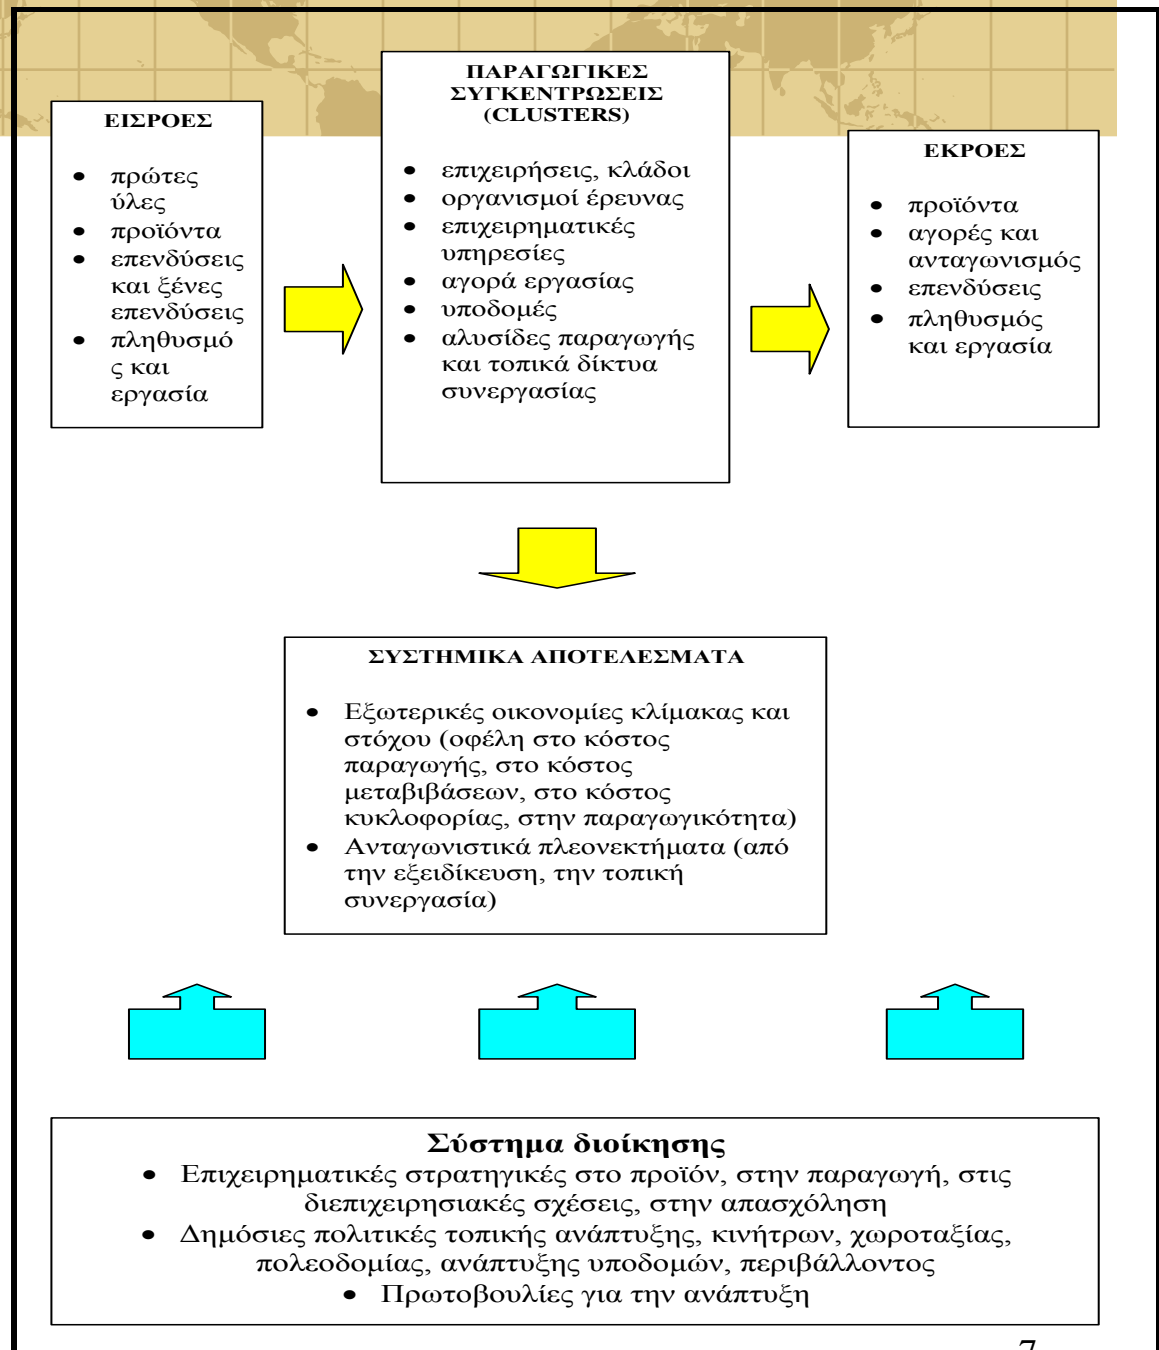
ΕΙΣΡΟΕΣ

- πρώτες ύλες
- προϊόντα
- επενδύσεις και ξένες επενδύσεις
- πληθυσμό ς και εργασία

ΠΑΡΑΓΩΓΙΚΕΣ ΣΥΓΚΕΝΤΡΩΣΕΙΣ (CLUSTERS)

- επιχειρήσεις, κλάδοι
- οργανισμοί έρευνας
- επιχειρηματικές υπηρεσίες
- αγορά εργασίας
- υποδομές
- αλυσίδες παραγωγής και τοπικά δίκτυα συνεργασίας

ΕΚΡΟΕΣ

- προϊόντα
- αγορές και ανταγωνισμός
- επενδύσεις
- πληθυσμός και εργασία

ΣΥΣΤΗΜΙΚΑ ΑΠΟΤΕΛΕΣΜΑΤΑ

- Εξωτερικές οικονομίες κλίμακας και στόχου (οφέλη στο κόστος παραγωγής, στο κόστος μεταβιβάσεων, στο κόστος κυκλοφορίας, στην παραγωγικότητα)
- Ανταγωνιστικά πλεονεκτήματα (από την εξειδίκευση, την τοπική συνεργασία)

Σύστημα διοίκησης

- Επιχειρηματικές στρατηγικές στο προϊόν, στην παραγωγή, στις διεπιχειρησιακές σχέσεις, στην απασχόληση
- Δημόσιες πολιτικές τοπικής ανάπτυξης, κινήτρων, χωροταξίας, πολεοδομίας, ανάπτυξης υποδομών, περιβάλλοντος
- Πρωτοβουλίες για την ανάπτυξη

7